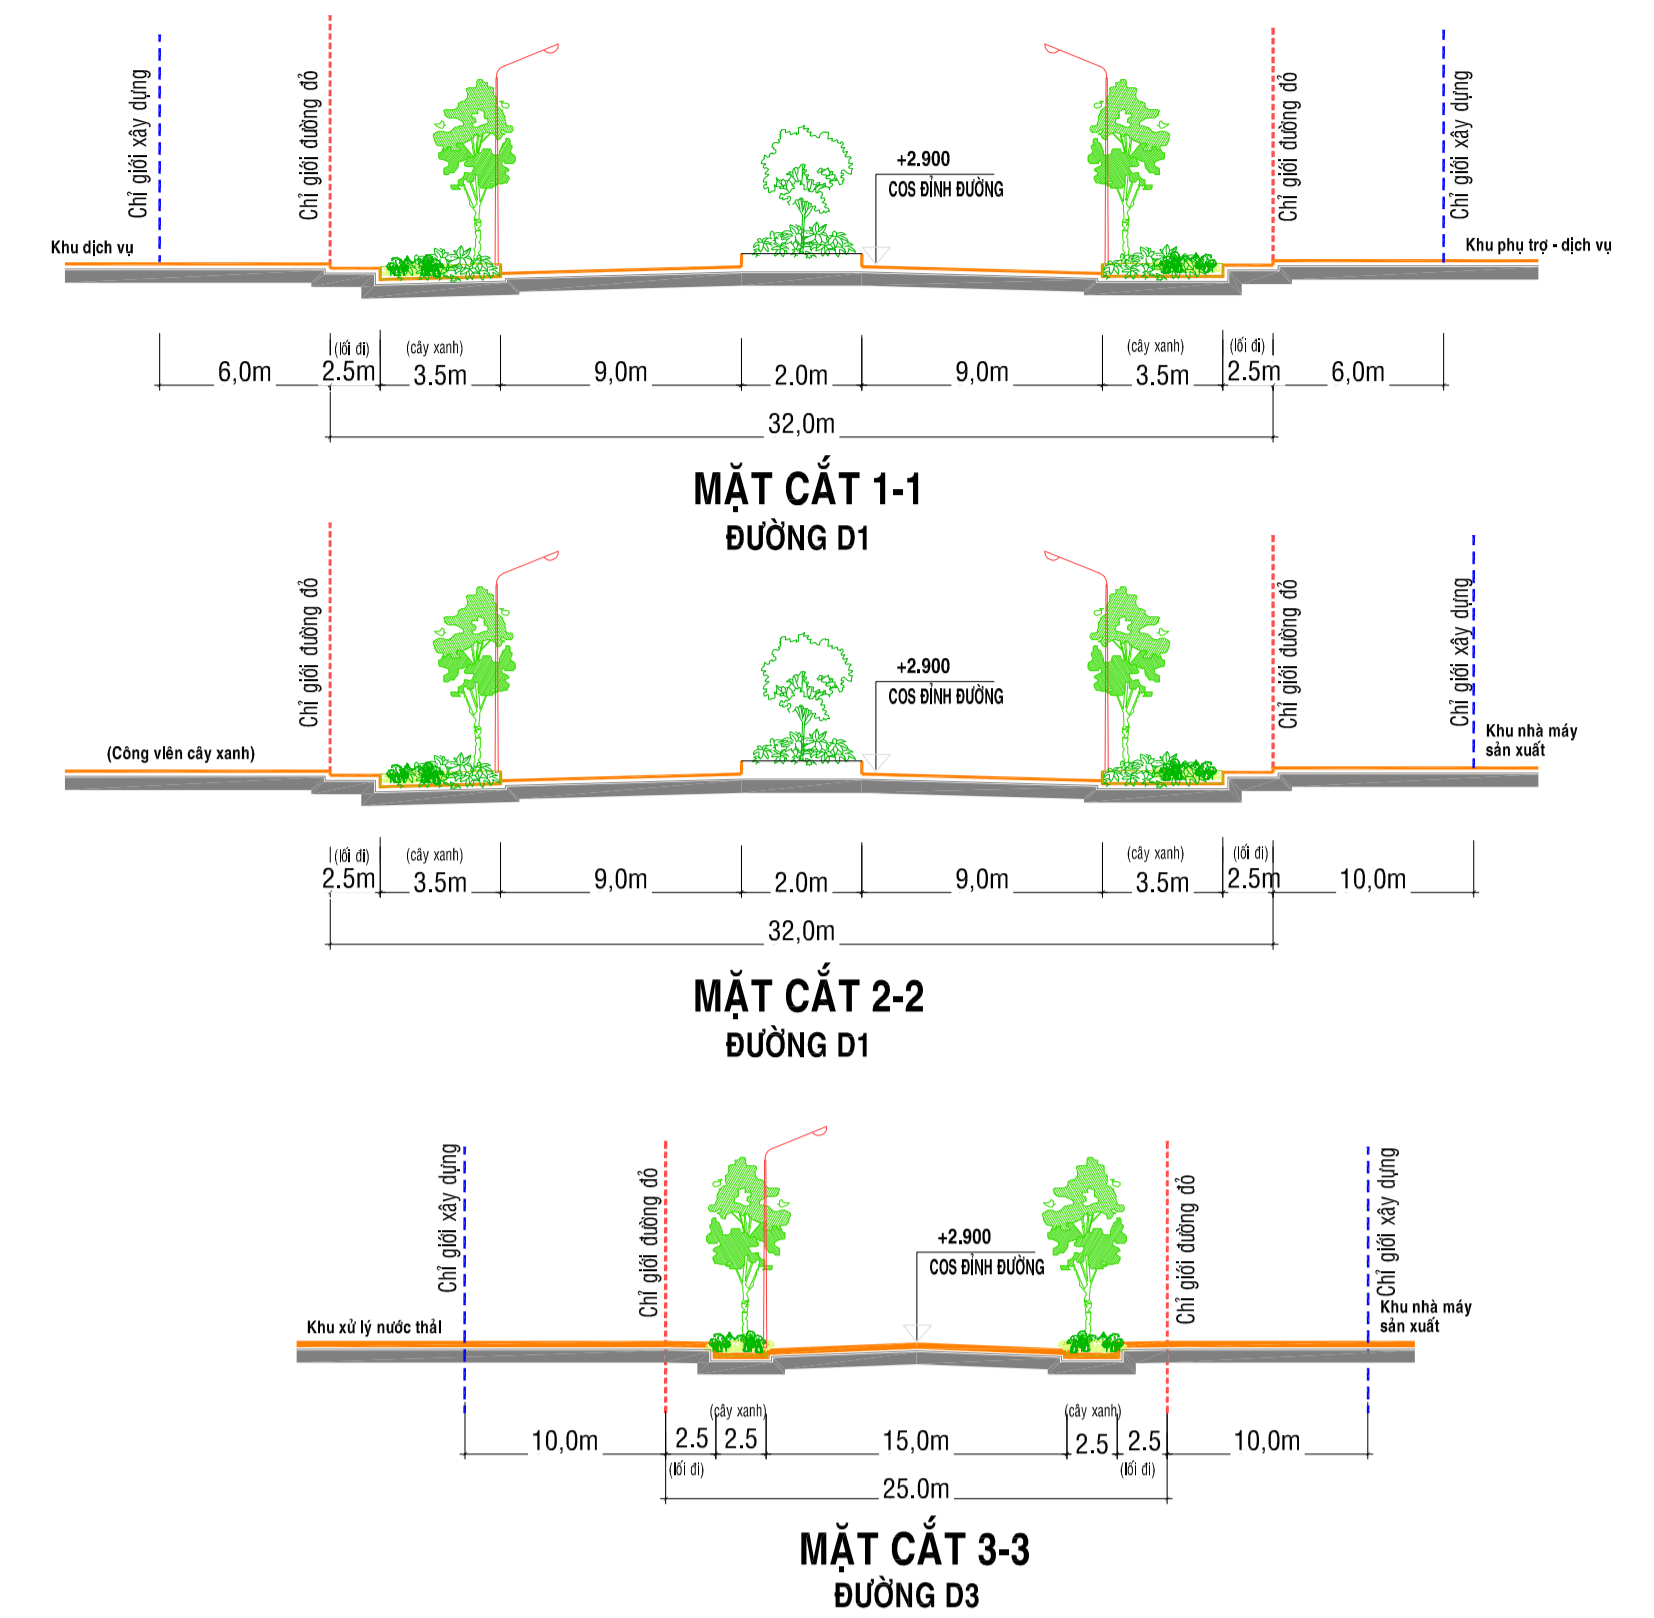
Chỉ giới xây dựng
Chỉ giới đường đỏ
+2.900
COS ĐỈNH ĐƯỜNG
Chỉ giới đường đỏ
Chỉ giới xây dựng
Khu dịch vụ
Khu phụ trợ - dịch vụ

6,0m (lối đi) 2.5m (cây xanh) 3.5m 9,0m 2.0m 9,0m (cây xanh) 3.5m (lối đi) 2.5m 6,0m
32,0m

MẶT CẮT 1-1
ĐƯỜNG D1

Chỉ giới đường đỏ
+2.900
COS ĐỈNH ĐƯỜNG
Chỉ giới đường đỏ
Chỉ giới xây dựng
(Công viên cây xanh)
Khu nhà máy sản xuất

(lối đi) 2.5m (cây xanh) 3.5m 9,0m 2.0m 9,0m (cây xanh) 3.5m (lối đi) 2.5m 10,0m
32,0m

MẶT CẮT 2-2
ĐƯỜNG D1

Chỉ giới xây dựng
Chỉ giới đường đỏ
+2.900
COS ĐỈNH ĐƯỜNG
Chỉ giới đường đỏ
Chỉ giới xây dựng
Khu xử lý nước thải
Khu nhà máy sản xuất

10,0m 2.5 (cây xanh) 2.5 15,0m (cây xanh) 2.5 2.5 10,0m
(lối đi) (lối đi)
25.0m

MẶT CẮT 3-3
ĐƯỜNG D3